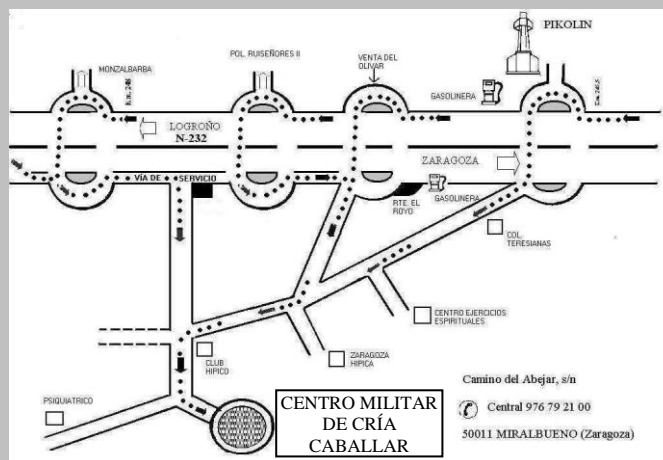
PIKOLIN

MONZALBARBA

K.M. 248

POL. RUISEÑORES II

VENTA DEL OLIVAR

GASOLINERA

K.M. 246,5

LOGROÑO

N-232

ZARAGOZA

VÍA DE SERVICIO

RTE. EL ROYO

GASOLINERA

COL. TERESIANAS

CENTRO EJERCICIOS ESPIRITUALES

CLUB HIPICO

ZARAGOZA HIPICA

PSIQUIATRICO

CENTRO MILITAR DE CRÍA CABALLAR

Camino del Abejar, s/n

Central 976 79 21 00

50011 MIRALBUENO (Zaragoza)